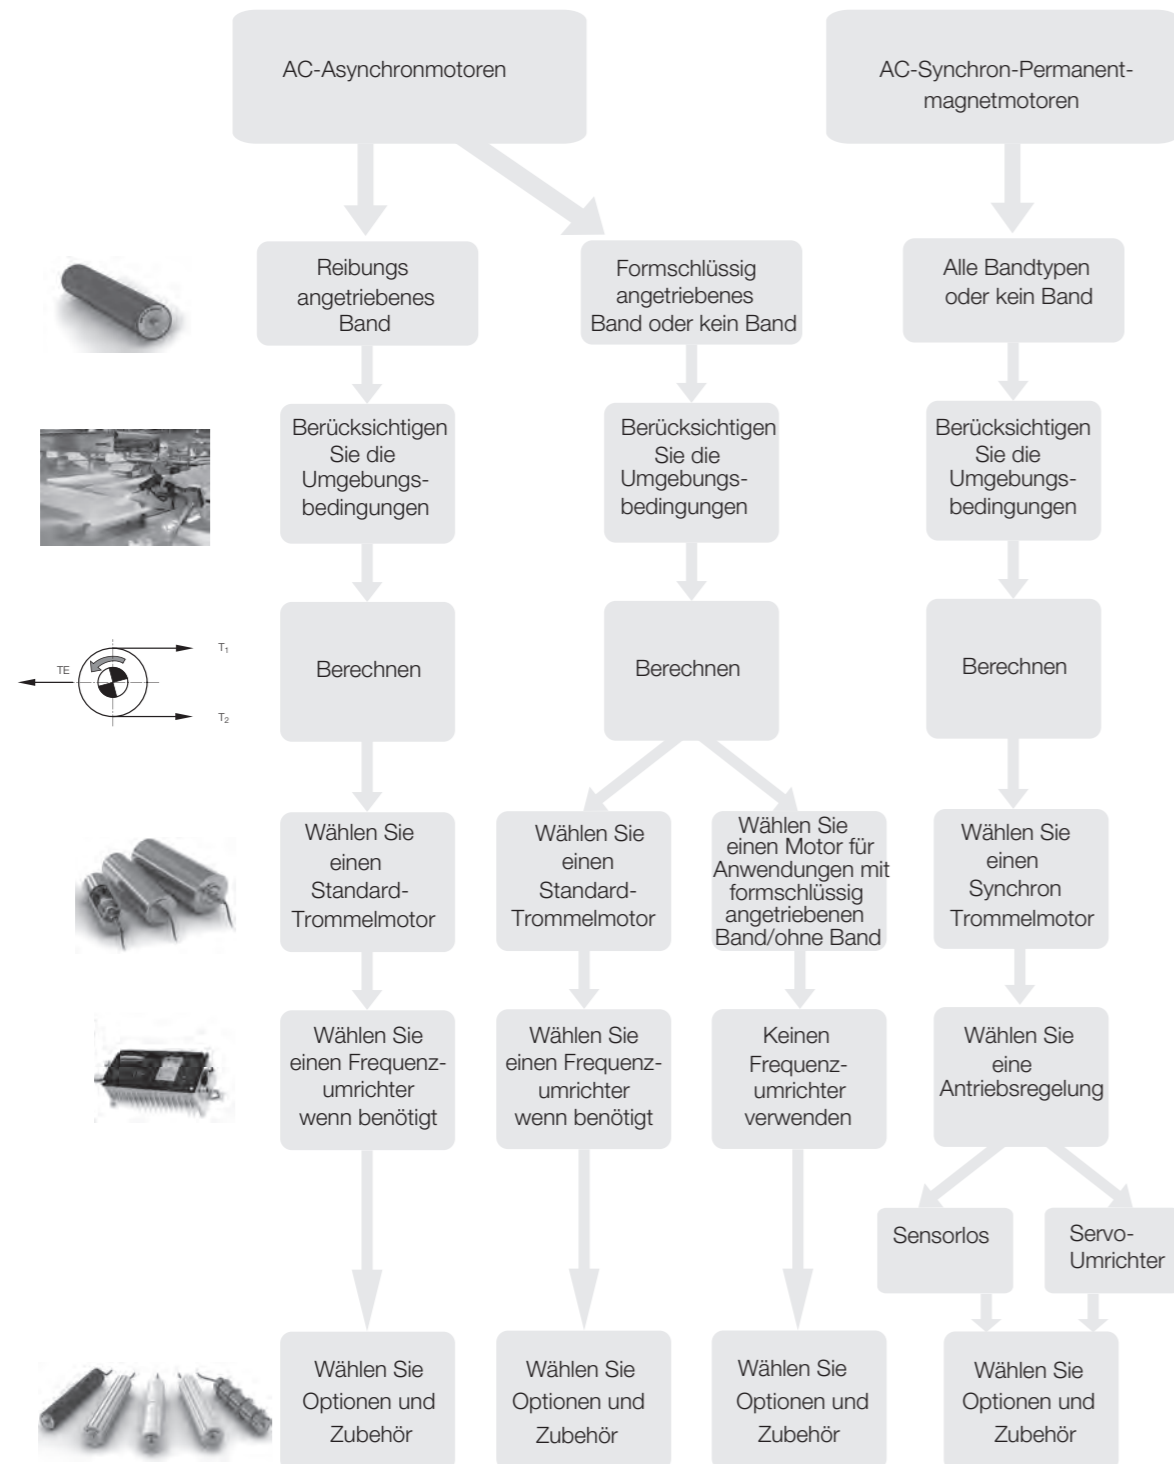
AC-Asynchronmotoren

AC-Synchron-Permanentmagnetmotoren

Reibungs angetriebenes Band

Formschlüssig angetriebenes Band oder kein Band

Alle Bandtypen oder kein Band

Berücksichtigen Sie die Umgebungsbedingungen

Berücksichtigen Sie die Umgebungsbedingungen

Berücksichtigen Sie die Umgebungsbedingungen

TE

$T_1$

$T_2$

Berechnen

Berechnen

Berechnen

Wählen Sie einen Standard-Trommelmotor

Wählen Sie einen Standard-Trommelmotor

Wählen Sie einen Motor für Anwendungen mit formschlüssig angetriebenen Band/ohne Band

Wählen Sie einen Synchron Trommelmotor

Wählen Sie einen Frequenzumrichter wenn benötigt

Wählen Sie einen Frequenzumrichter wenn benötigt

Keinen Frequenzumrichter verwenden

Wählen Sie eine Antriebsregelung

Sensorlos

Servo-Umrichter

Wählen Sie Optionen und Zubehör

Wählen Sie Optionen und Zubehör

Wählen Sie Optionen und Zubehör

Wählen Sie Optionen und Zubehör